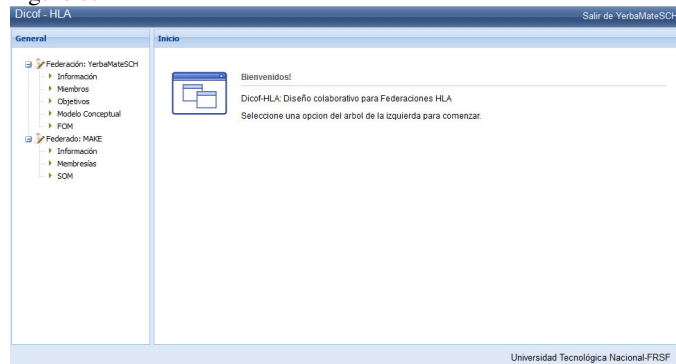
Dicof - HLA

Salir de YerbaMateSCH

General

Federación: YerbaMateSCH
Información
Miembros
Objetivos
Modelo Conceptual
FOM
Federado: MAKE
Información
Membresías
SOM

Inicio

Bienvenidos!

Dicof-HLA: Diseño colaborativo para Federaciones HLA

Seleccione una opcion del arbol de la izquierda para comenzar.

Universidad Tecnológica Nacional-FRSF